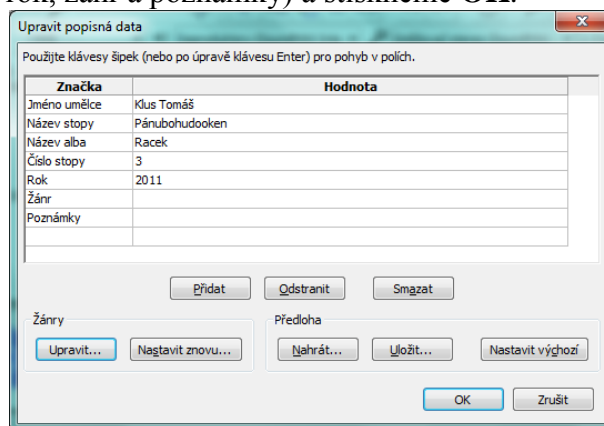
rok, žánr a poznámky) a stiskneme OK.

Upravit popisná data

Použijte klávesy šipek (nebo po úpravě klávesu Enter) pro pohyb v polích.

| Značka | Hodnota |
|---|---|
| Jméno umělce | Klus Tomáš |
| Název stopy | Pánubohudooken |
| Název alba | Racek |
| Číslo stopy | 3 |
| Rok | 2011 |
| Žánr | |
| Poznámky | |
| | |

Přidat Odstranit Smazat

Žánry
Upravit... Nastavit znovu...

Předloha
Nahrát... Uložit... Nastavit výchozí

OK Zrušit